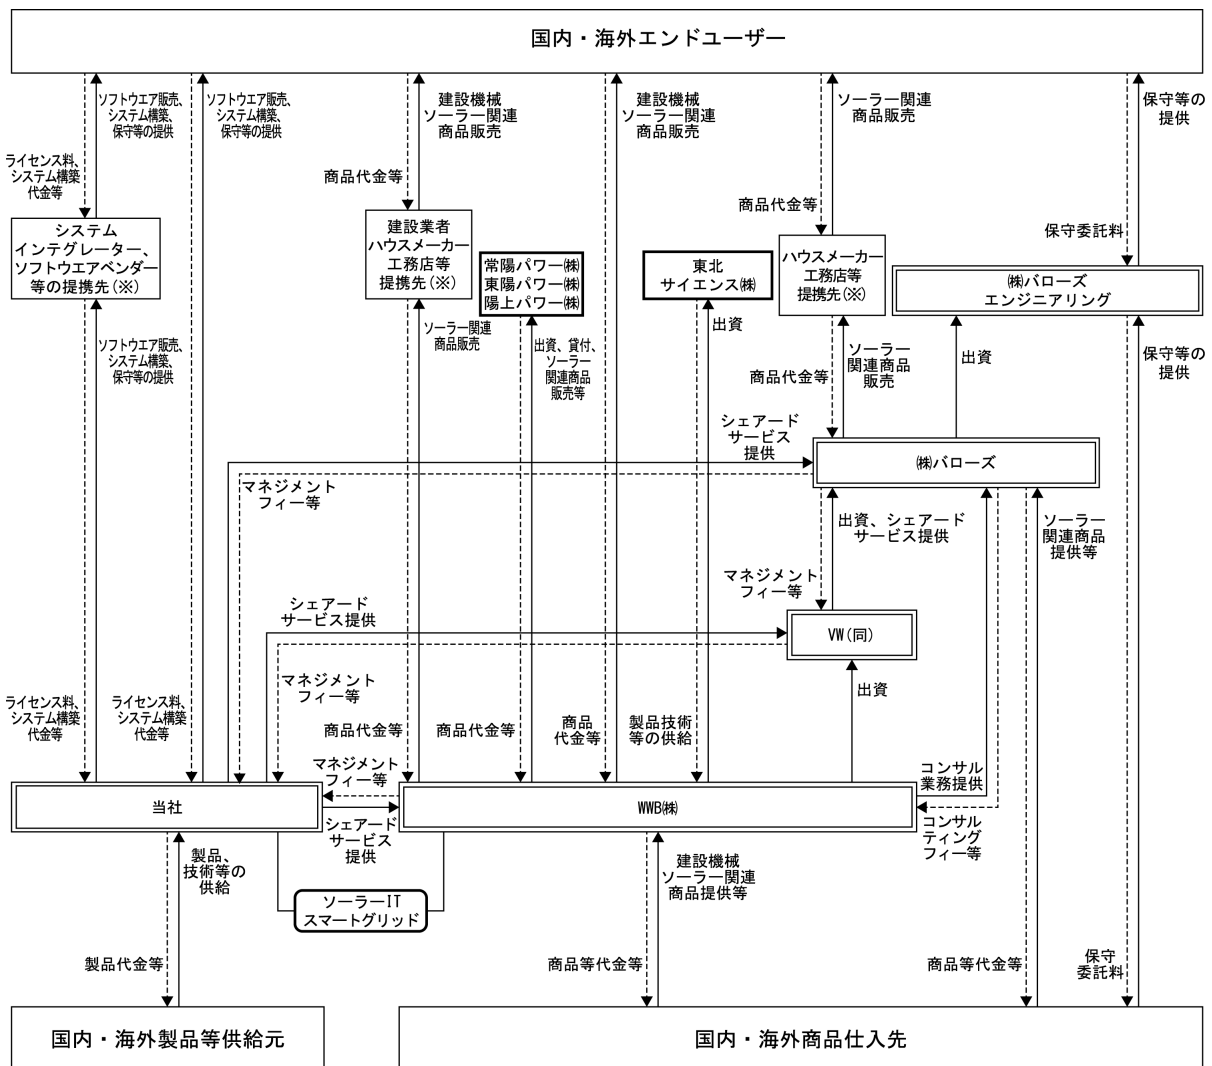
国内・海外エンドユーザー

ソフトウエア販売、システム構築、保守等の提供

ソフトウエア販売、システム構築、保守等の提供

ライセンス料、システム構築代金等

建設機械ソーラー関連商品販売

商品代金等

建設機械ソーラー関連商品販売

ソーラー関連商品販売

商品代金等

保守等の提供

保守委託料

システムインテグレーター、ソフトウエアベンダー等の提携先(※)

建設業者ハウスメーカー工務店等提携先(※)

常陽パワー㈱
東陽パワー㈱
陽上パワー㈱

東北サイエンス㈱

ハウスメーカー工務店等提携先(※)

㈱バローズエンジニアリング

ソフトウエア販売、システム構築、保守等の提供

ソーラー関連商品販売

出資、貸付、ソーラー関連商品販売等

出資

商品代金等

ソーラー関連商品販売

出資

保守等の提供

シェアードサービス提供

㈱バローズ

マネジメントフィー等

出資、シェアードサービス提供

ソーラー関連商品提供等

マネジメントフィー等

シェアードサービス提供

VW(同)

マネジメントフィー等

出資

ライセンス料、システム構築代金等

ライセンス料、システム構築代金等

商品代金等

商品代金等

商品代金等

製品技術等の供給

マネジメントフィー等

コンサル業務提供

当社

WWB㈱

シェアードサービス提供

コンサルティングフィー等

製品、技術等の供給

建設機械ソーラー関連商品提供等

ソーラーIT
スマートグリッド

製品代金等

商品等代金等

商品等代金等

保守委託料

国内・海外製品等供給元

国内・海外商品仕入先